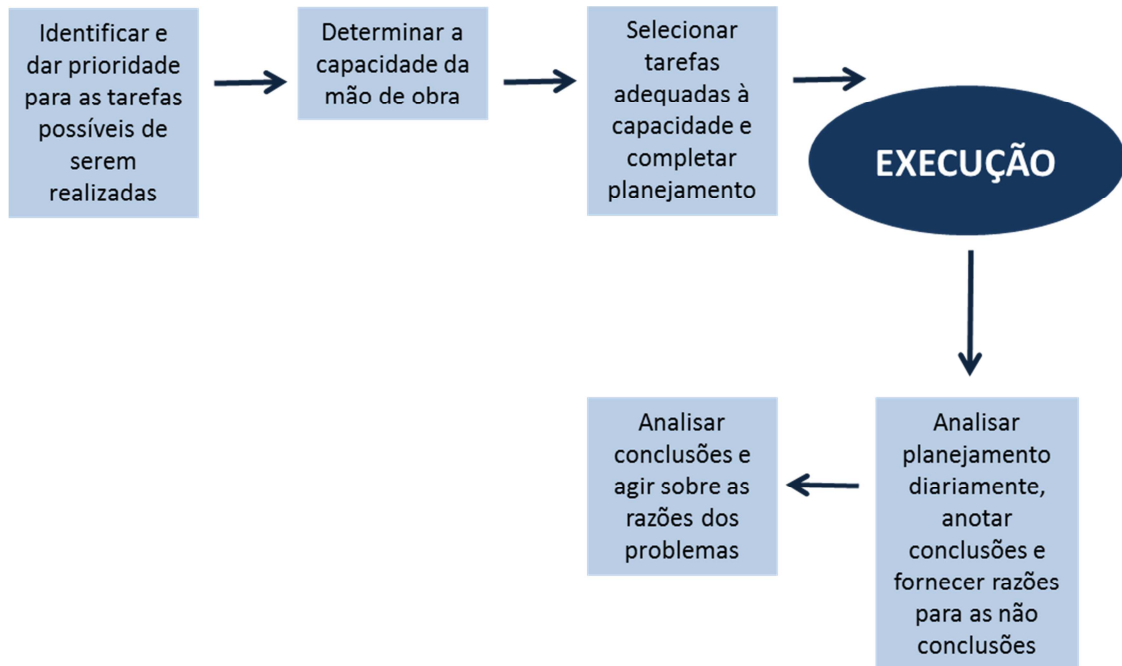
Identificar e dar prioridade para as tarefas possíveis de serem realizadas

Determinar a capacidade da mão de obra

Selecionar tarefas adequadas à capacidade e completar planejamento

EXECUÇÃO

Analisar planejamento diariamente, anotar conclusões e fornecer razões para as não conclusões

Analisar conclusões e agir sobre as razões dos problemas